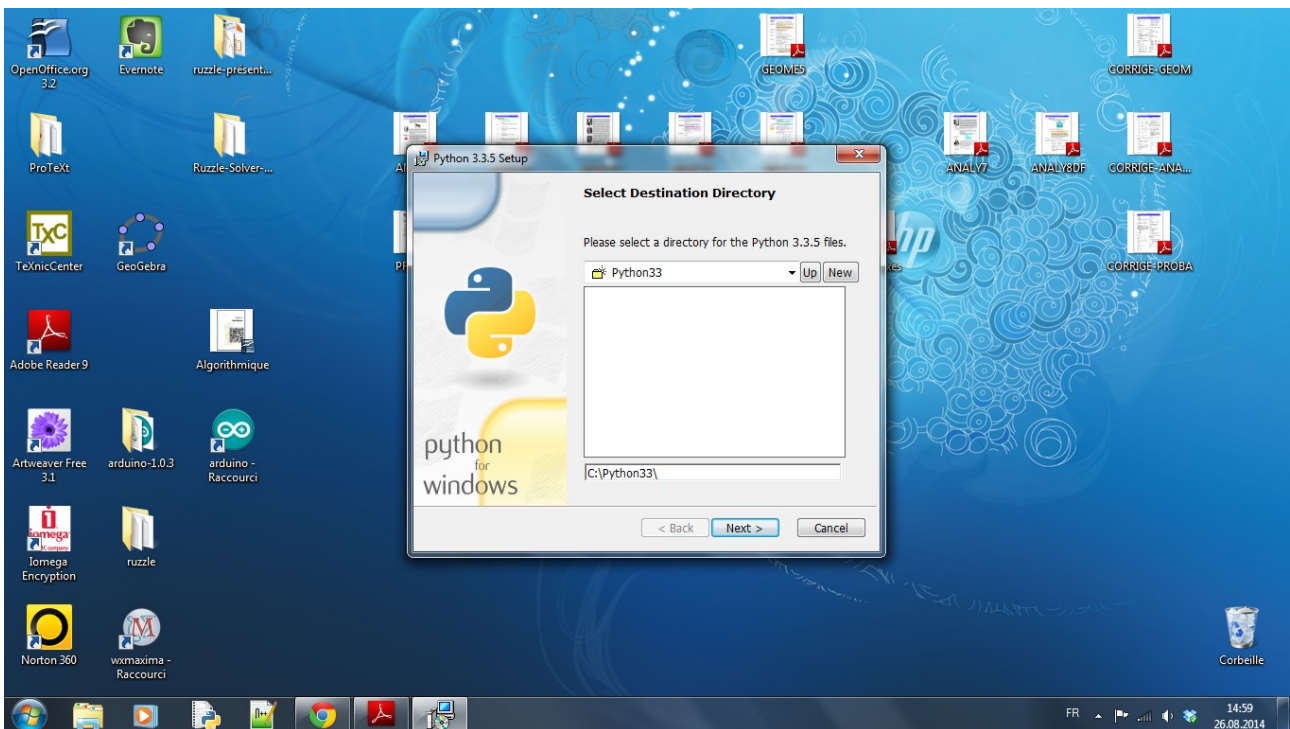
OpenOffice.org 3.2

Evernote

ruzzle-présent...

GEOME5

CORRIGE-GEOM

ProTeXt

Ruzzle-Solver-...

Python 3.3.5 Setup

Select Destination Directory

Please select a directory for the Python 3.3.5 files.

Python33

Up

New

C:\Python33\

python for windows

< Back

Next >

Cancel

ANALY7

ANALY8DF

CORRIGE-ANA...

TeXnicCenter

GeoGebra

CORRIGE-PROBA

Adobe Reader 9

Algorithmique

Artweaver Free 3.1

arduino-1.0.3

arduino - Raccourci

Iomega Encryption

ruzzle

Norton 360

wxmaxima - Raccourci

Corbeille

FR

14:59
26.08.2014